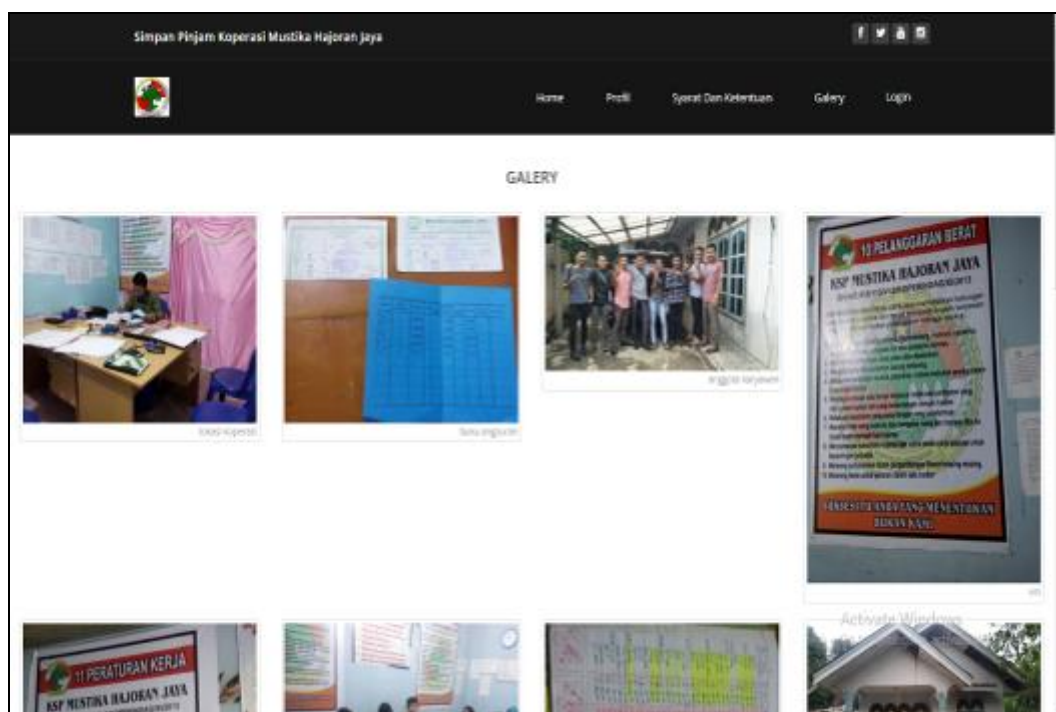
Simpan Pinjam Koperasi Mustika Hajoran Jaya

f

Home Profil Syarat Dan Ketentuan Galery Login

GALERY

lokasi koperasi

buku angsuran

anggota karyawan

11 PELANGGARAN BERAT
KSP MUSTIKA HAJORAN JAYA

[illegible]

ANDA SENDIRI YANG MENENTUKAN BUKAN KAMI

info

Activate Windows

11 PERATURAN KERJA
KSP MUSTIKA HAJORAN JAYA